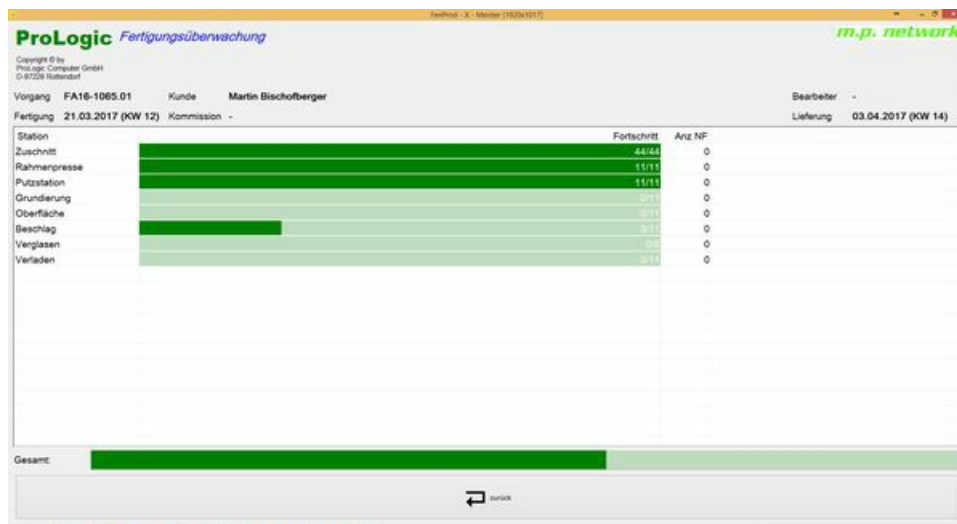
FenProd - X - Monitor (1920x1017)

ProLogic Fertigungsüberwachung

m.p. network

Copyright © by
ProLogic Computer GmbH
D-97228 Rottendorf

Vorgang FA16-1065.01 Kunde Martin Bischofberger

Bearbeiter -

Fertigung 21.03.2017 (KW 12) Kommission -

Lieferung 03.04.2017 (KW 14)

| Station | Fortschritt | Anz NF |
|---|---|---|
| Zuschnitt | 44/44 | 0 |
| Rahmenpresse | 11/11 | 0 |
| Putzstation | 11/11 | 0 |
| Grundierung | 0/11 | 0 |
| Oberfläche | 0/11 | 0 |
| Beschlag | 3/11 | 0 |
| Verglasen | 0/4 | 0 |
| Verladen | 0/11 | 0 |

Gesamt

zurück